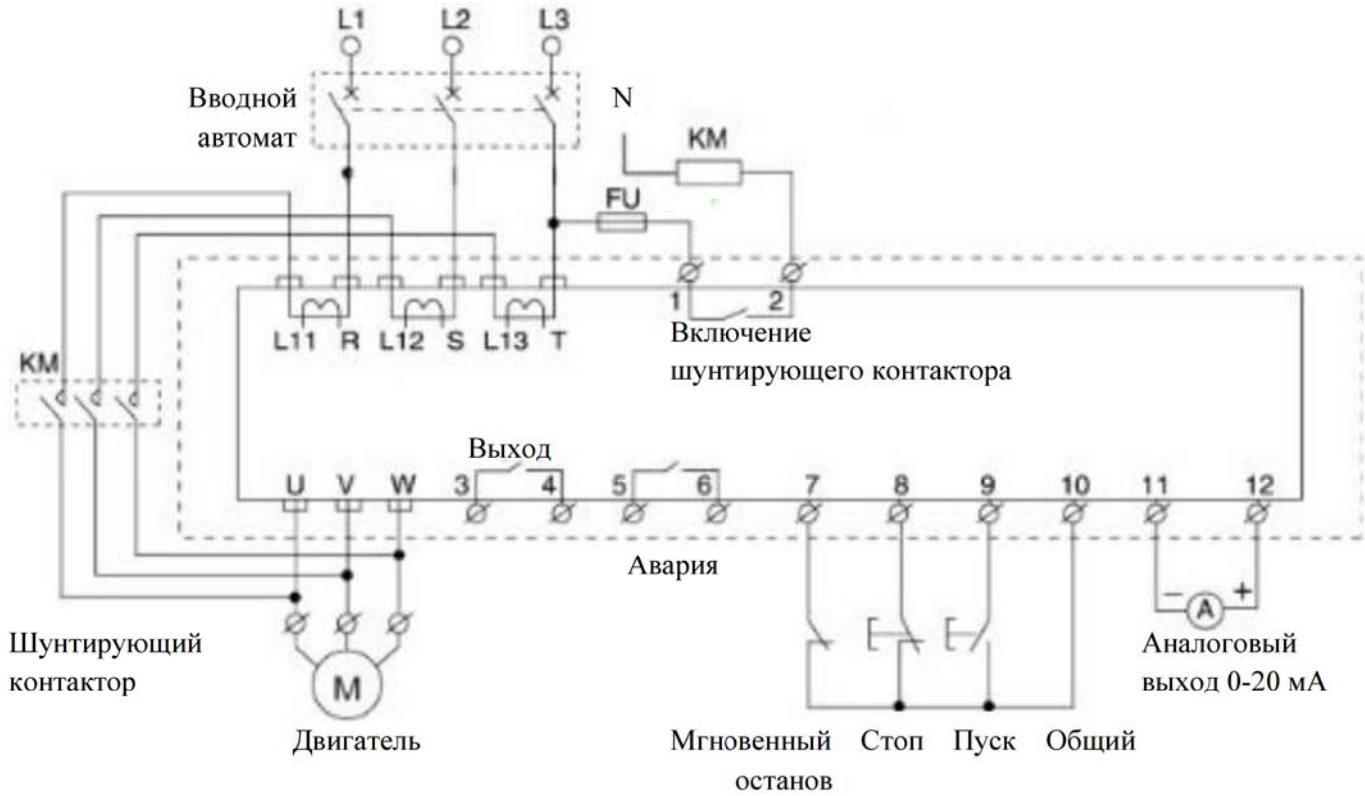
L1 L2 L3

Вводной автомат

N

KM

FU

1 2

Включение шунтирующего контактора

L11 R L12 S L13 T

KM

Выход

U V W 3 4 5 6 7 8 9 10 11 12

Авария

- A +

Шунтирующий контактор

M

Двигатель

Аналоговый выход 0-20 мА

Мгновенный останов

Стоп

Пуск

Общий